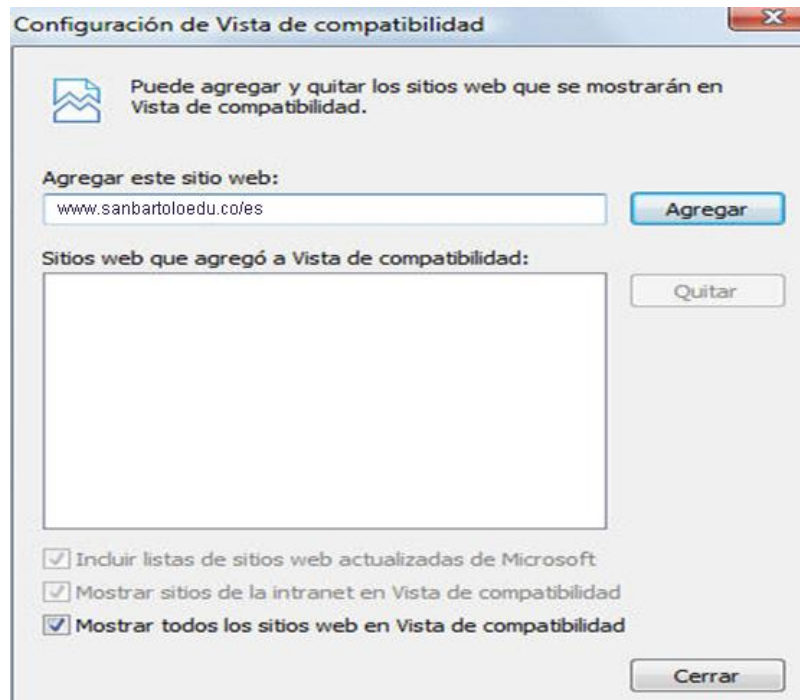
Configuración de Vista de compatibilidad

Puede agregar y quitar los sitios web que se mostrarán en Vista de compatibilidad.

Agregar este sitio web:

www.sanbartoloedu.co/es

Agregar

Sitios web que agregó a Vista de compatibilidad:

Quitar

Incluir listas de sitios web actualizadas de Microsoft

Mostrar sitios de la intranet en Vista de compatibilidad

Mostrar todos los sitios web en Vista de compatibilidad

Cerrar